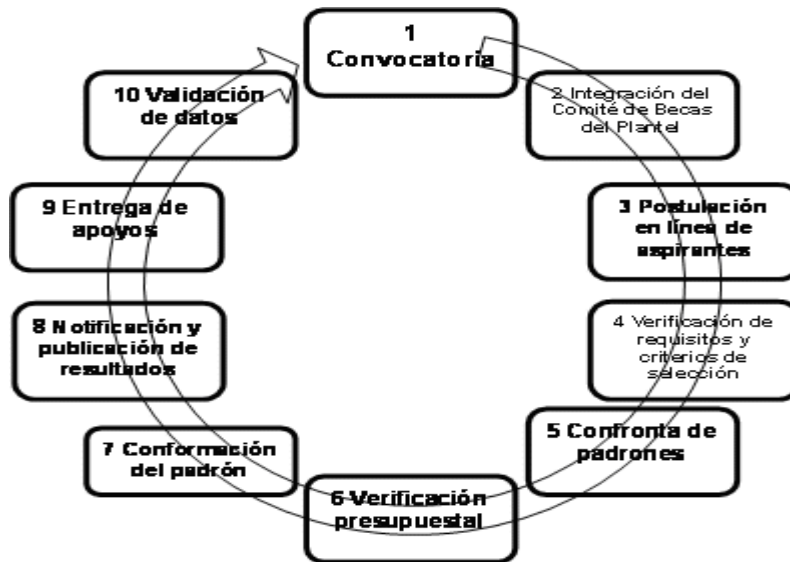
1 Convocatoria

2 Integración del Comité de Becas del Plantel

3 Postulación en línea de aspirantes

4 Verificación de requisitos y criterios de selección

5 Confronta de padrones

6 Verificación presupuestal

7 Conformación del padrón

8 Notificación y publicación de resultados

9 Entrega de apoyos

10 Validación de datos